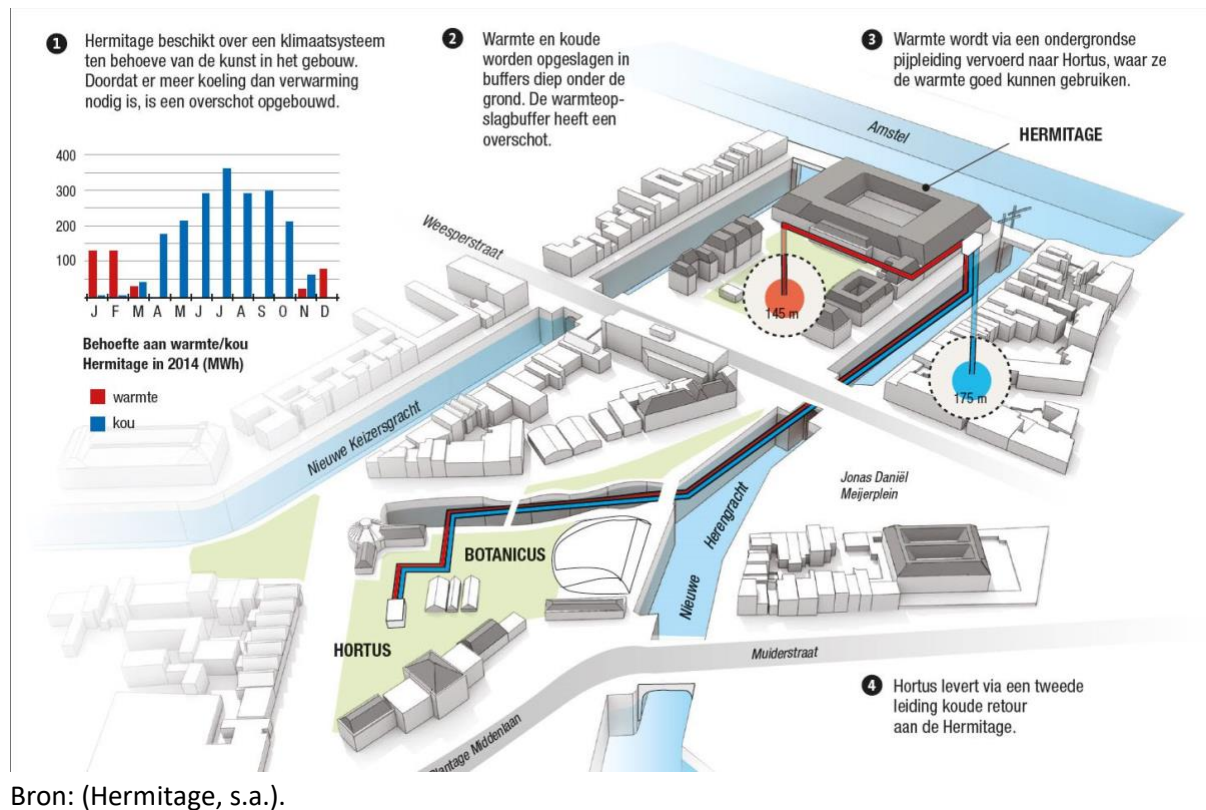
1 Hermitage beschikt over een klimaatsysteem ten behoeve van de kunst in het gebouw. Doordat er meer koeling dan verwarming nodig is, is een overschot opgebouwd.

2 Warmte en koude worden opgeslagen in buffers diep onder de grond. De warmteopslagbuffer heeft een overschot.

3 Warmte wordt via een ondergrondse pijpleiding vervoerd naar Hortus, waar ze de warmte goed kunnen gebruiken.

400
300
200
100
J F M A M J J A S O N D

Behoefte aan warmte/kou Hermitage in 2014 (MWh)

warmte
kou

Amstel
HERMITAGE
Weesperstraat
145 m
175 m
Nieuwe Keizersgracht
Jonas Daniël Meijerplein
Nieuwe Herengracht
BOTANICUS
HORTUS
Muiderstraat
Plantage Middenlaan

4 Hortus levert via een tweede leiding koude retour aan de Hermitage.

Bron: (Hermitage, s.a.).